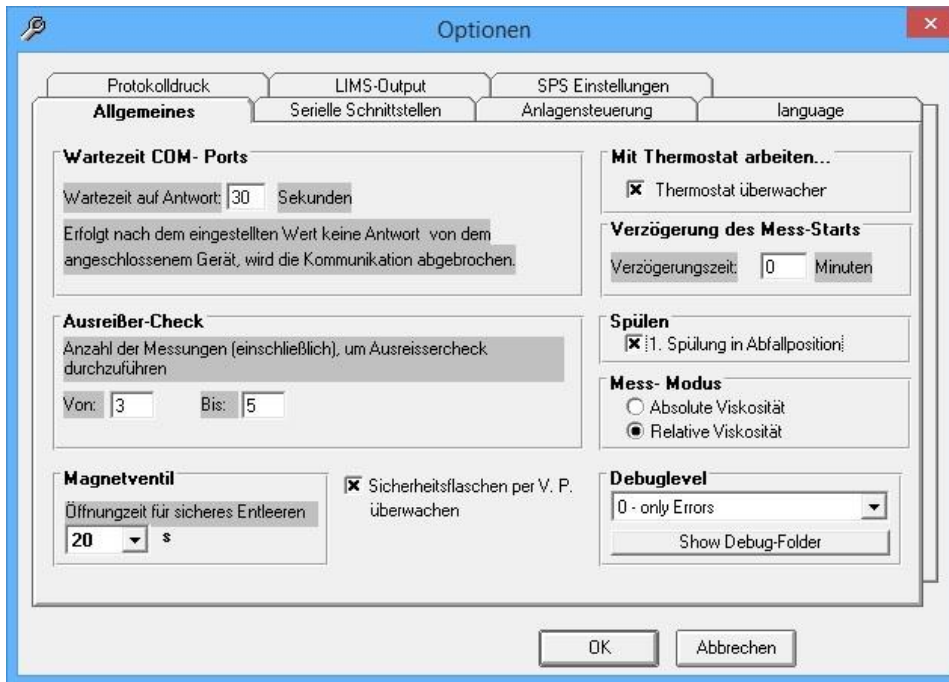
Optionen

Protokolldruck
LIMS-Output
SPS Einstellungen
Allgemeines
Serielle Schnittstellen
Anlagensteuerung
language

Wartezeit COM- Ports
Wartezeit auf Antwort: 30 Sekunden
Erfolgt nach dem eingestellten Wert keine Antwort von dem angeschlossenem Gerät, wird die Kommunikation abgebrochen.

Mit Thermostat arbeiten...
☒ Thermostat überwacher

Verzögerung des Mess-Starts
Verzögerungszeit: 0 Minuten

Ausreißer-Check
Anzahl der Messungen (einschließlich), um Ausreissercheck durchzuführen
Von: 3 Bis: 5

Spülen
☒ 1. Spülung in Abfallposition

Mess- Modus
○ Absolute Viskosität
● Relative Viskosität

Magnetventil
Öffnungzeit für sicheres Entleeren
20 s

☒ Sicherheitsflaschen per V. P. überwachen

Debuglevel
0 - only Errors
Show Debug-Folder

OK
Abbrechen